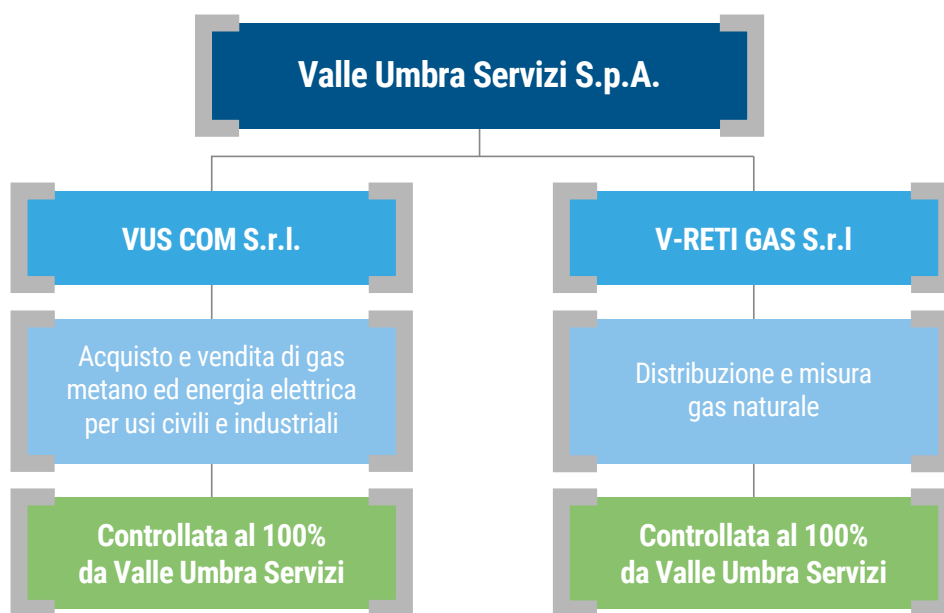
Valle Umbra Servizi S.p.A.

VUS COM S.r.l.

Acquisto e vendita di gas metano ed energia elettrica per usi civili e industriali

Controllata al 100% da Valle Umbra Servizi

V-RETI GAS S.r.l

Distribuzione e misura gas naturale

Controllata al 100% da Valle Umbra Servizi